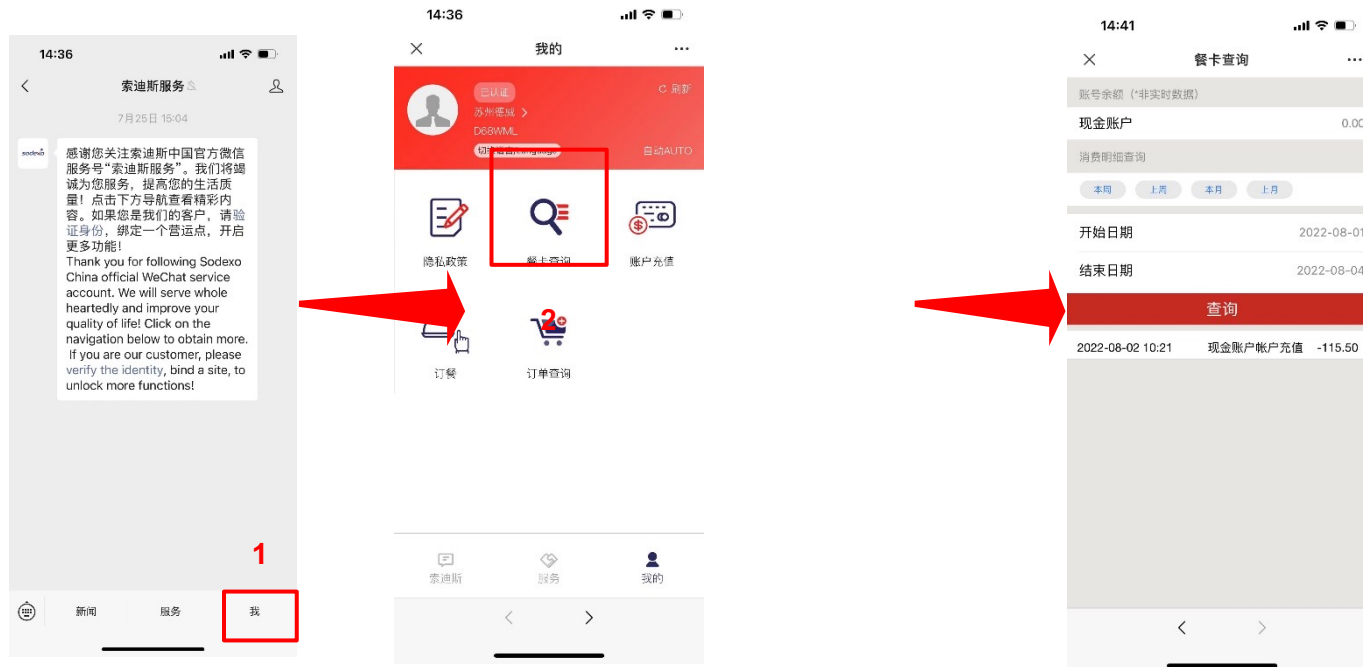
14:36

<

索迪斯服务

7月25日 15:04

sodexo

感谢您关注索迪斯中国官方微信服务号"索迪斯服务"。我们将竭诚为您服务，提高您的生活质量！点击下方导航查看精彩内容。如果您是我们的客户，请验证身份，绑定一个营运点，开启更多功能！
Thank you for following Sodexo China official WeChat service account. We will serve whole heartedly and improve your quality of life! Click on the navigation below to obtain more. If you are our customer, please verify the identity, bind a site, to unlock more functions!

1

新闻 服务 我

14:36

✕ 我的 ···

已认证
苏州德城 >
D68WML
切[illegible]

C 刷新

自动AUTO

隐私政策 餐卡查询 账户充值

2

订餐 订单查询

索迪斯 服务 我的

< >

14:41

✕ 餐卡查询 ···

账号余额（*非实时数据）

现金账户 0.00

消费明细查询

本周 上周 本月 上月

开始日期 2022-08-01

结束日期 2022-08-04

查询

2022-08-02 10:21 现金账户帐户充值 -115.50

< >